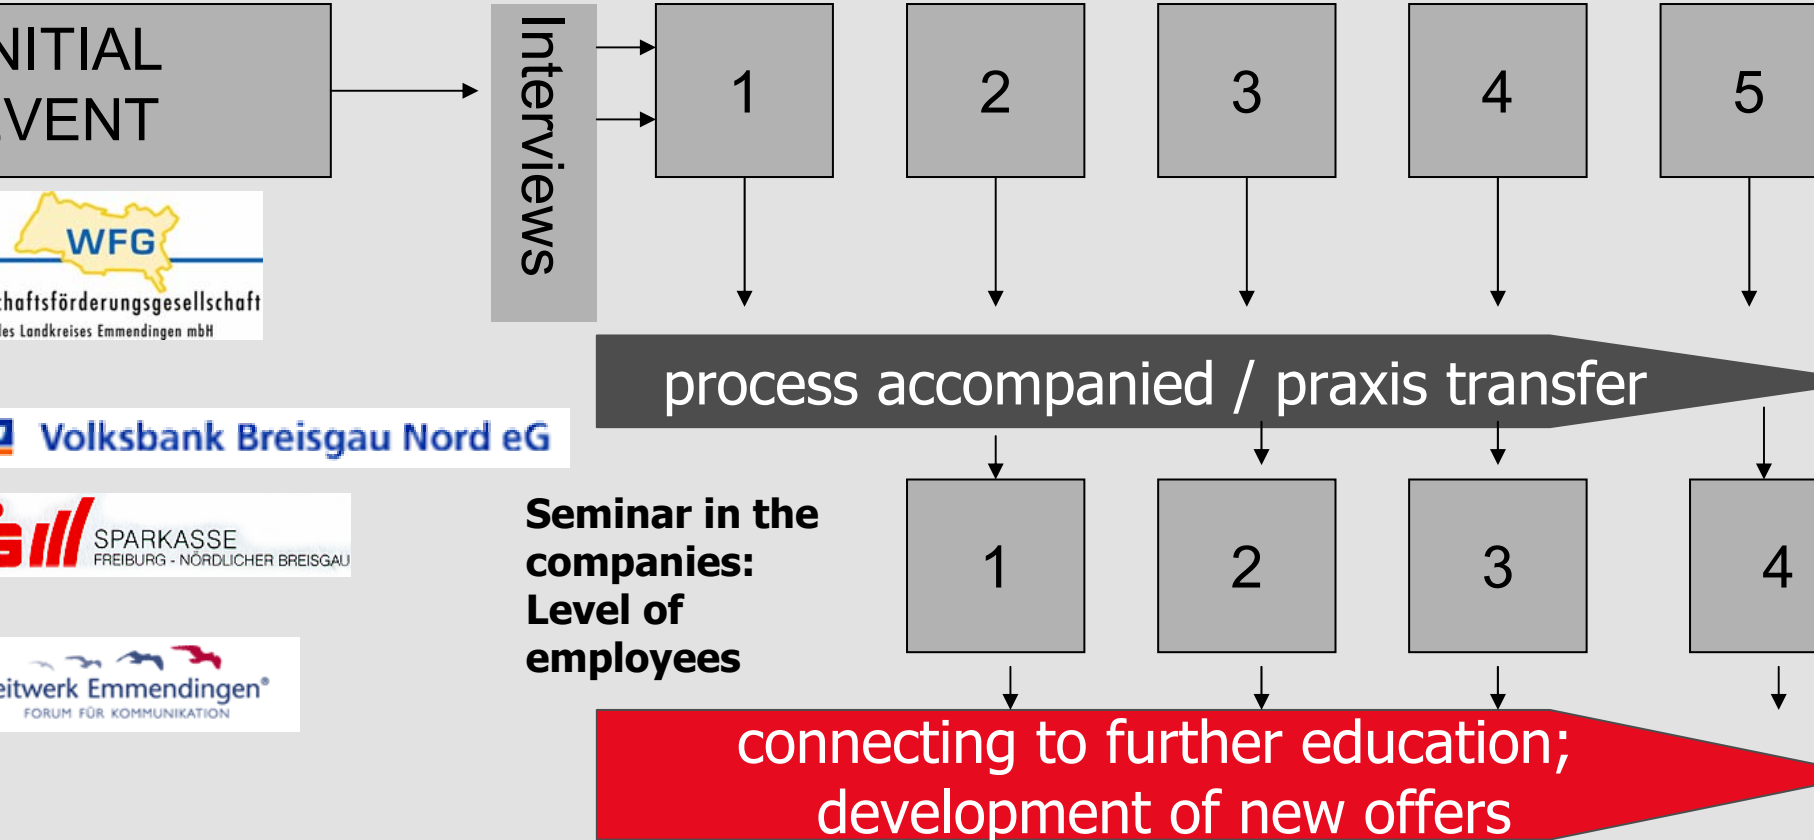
NITIAL
VENT

WFG
haftsförderungsgesellschaft
les Landkreises Emmendingen mbH

Volksbank Breisgau Nord eG

SPARKASSE
FREIBURG - NÖRDLICHER BREISGAU

eitwerk Emmendingen®
FORUM FÜR KOMMUNIKATION

Interviews

1
2
3
4
5

process accompanied / praxis transfer

Seminar in the companies: Level of employees

1
2
3
4

connecting to further education; development of new offers